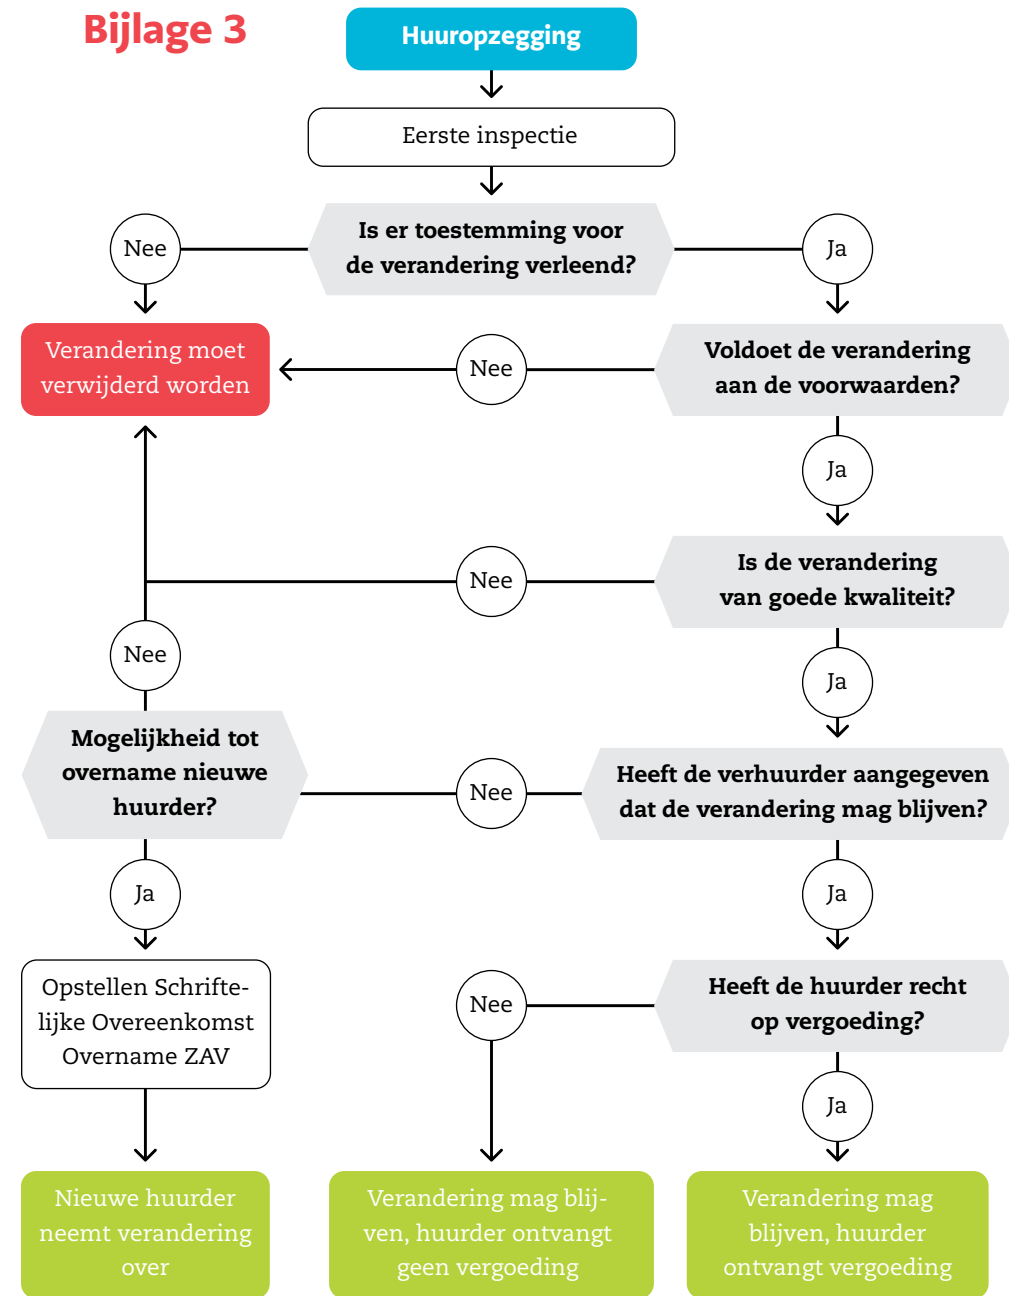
Bijlage 3

Huuropzegging

Eerste inspectie

Is er toestemming voor de verandering verleend?

Nee

Ja

Verandering moet verwijderd worden

Nee

Voldoet de verandering aan de voorwaarden?

Ja

Nee

Is de verandering van goede kwaliteit?

Nee

Ja

Mogelijkheid tot overname nieuwe huurder?

Nee

Heeft de verhuurder aangegeven dat de verandering mag blijven?

Ja

Ja

Opstellen Schriftelijke Overeenkomst Overname ZAV

Nee

Heeft de huurder recht op vergoeding?

Ja

Nieuwe huurder neemt verandering over

Verandering mag blijven, huurder ontvangt geen vergoeding

Verandering mag blijven, huurder ontvangt vergoeding